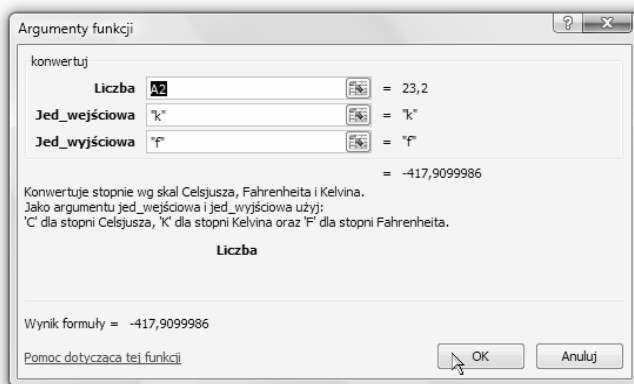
Argumenty funkcji

?

konwertuj

Liczba | A2 | = 23,2

Jed_wejściowa | "k" | = "k"

Jed_wyjściowa | "f" | = "f"

= -417,9099986

Konwertuje stopnie wg skal Celsjusza, Fahrenheita i Kelvina.
Jako argumentu jed_wejściowa i jed_wyjściowa użyj:
'C' dla stopni Celsjusza, 'K' dla stopni Kelvina oraz 'F' dla stopni Fahrenheita.

Liczba

Wynik formuły = -417,9099986

Pomoc dotycząca tej funkcji

OK

Anuluj